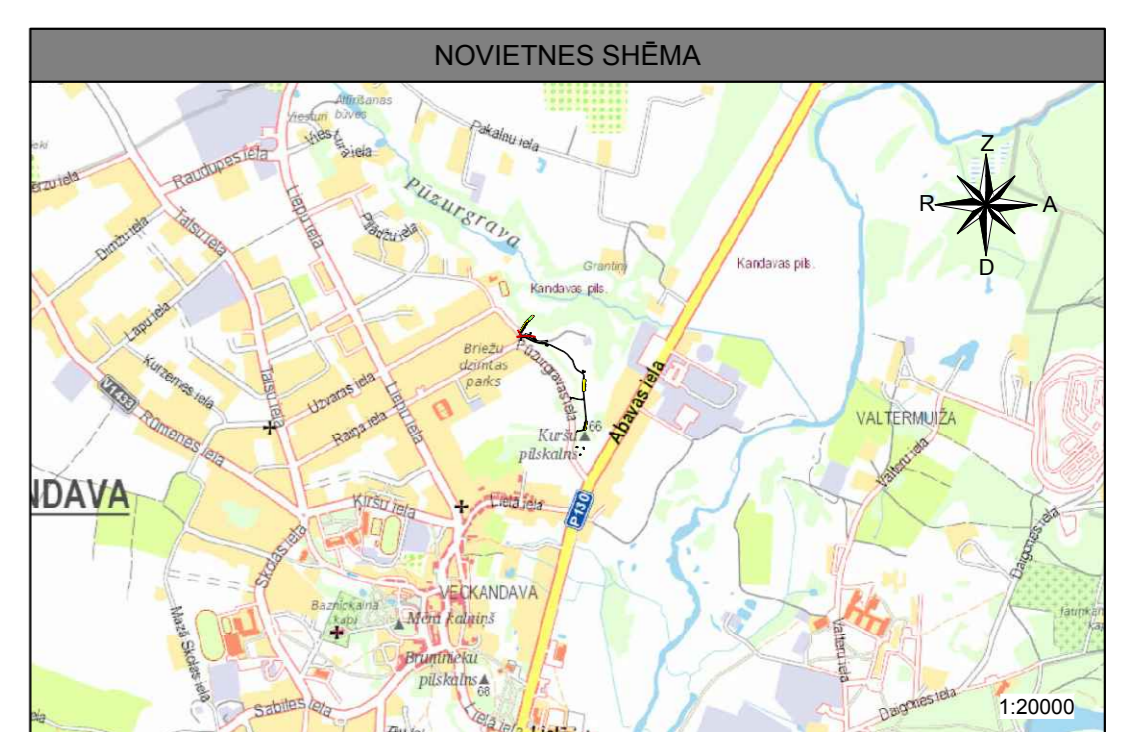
NOVIETNES SHĒMA

Attīrīšanas būves
Pakalnu iela
Raudupes iela
Liepu iela
Pūzurgrava
Dambja iela
Talsu iela
Grantiņi
Kandavas pils.
Kandavas pils.
Lāpu iela
Briežu dzintas parks
Pūzurgravas iela
Abavas iela
Kurzemes iela
V1453
Uzvaras iela
Talsu iela
Rūmenes iela
Raiņa iela
Liepu iela
Kuršu pilskalns
66
VALTERMUIŽA
Valteru iela
NDAVA
Kiršu iela
Lielā iela
P130
Skolas iela
Daigones iela
VECKANDAVA
Baznīckalna kapi
Mēra kalniņš
Mazā Skolas iela
Bruņinieku pilskalns
68
Valteru iela
Sabiles iela
Lielā iela
Daigones iela
Z
R
A
D
1:20000